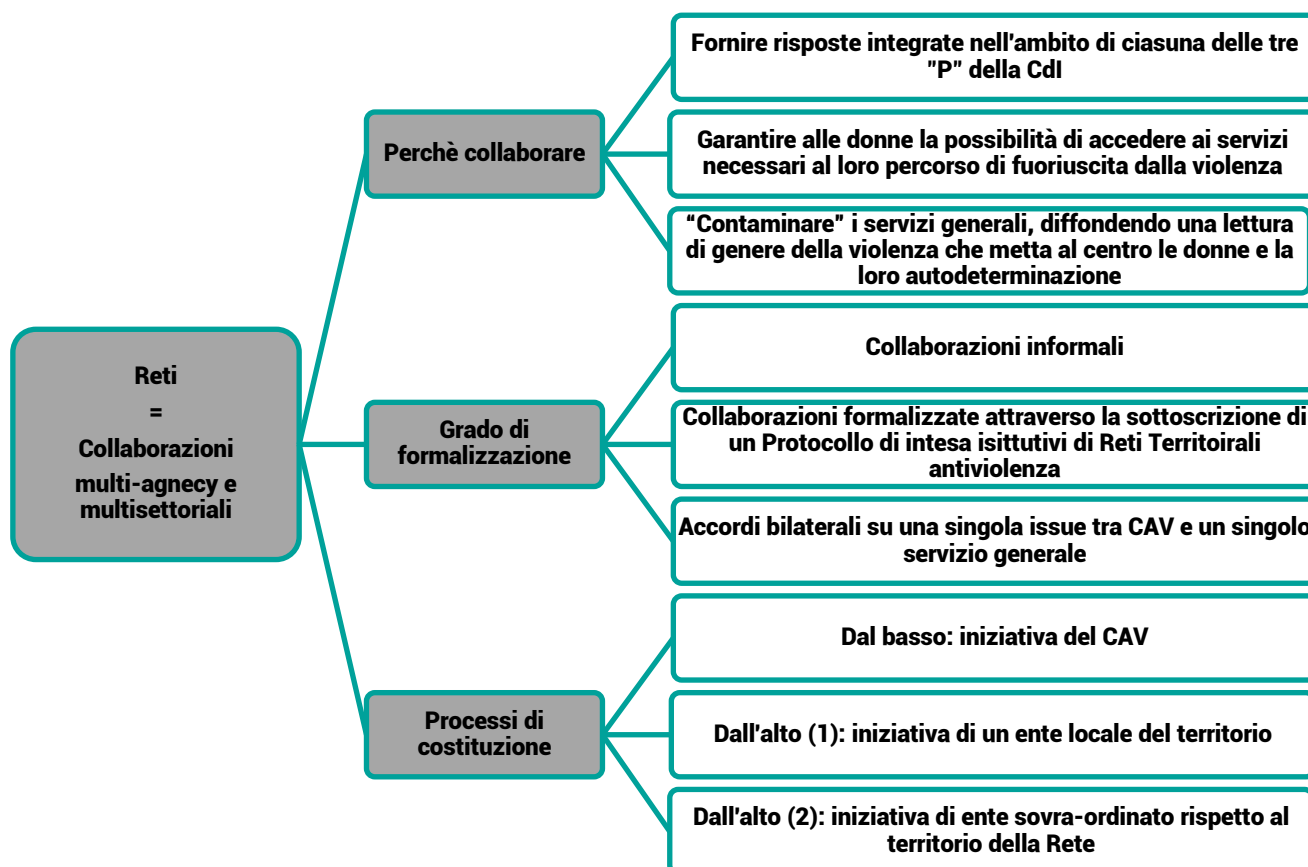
Reti
=
Collaborazioni
multi-agnecy e multisettoriali

Perchè collaborare

Fornire risposte integrate nell'ambito di ciasuna delle tre "P" della CdI

Garantire alle donne la possibilità di accedere ai servizi necessari al loro percorso di fuoriuscita dalla violenza

"Contaminare" i servizi generali, diffondendo una lettura di genere della violenza che metta al centro le donne e la loro autodeterminazione

Grado di formalizzazione

Collaborazioni informali

Collaborazioni formalizzate attraverso la sottoscrizione di un Protocollo di intesa isituttivi di Reti Territoirali antiviolenza

Accordi bilaterali su una singola issue tra CAV e un singolo servizio generale

Processi di costituzione

Dal basso: iniziativa del CAV

Dall'alto (1): iniziativa di un ente locale del territorio

Dall'alto (2): iniziativa di ente sovra-ordinato rispetto al territorio della Rete